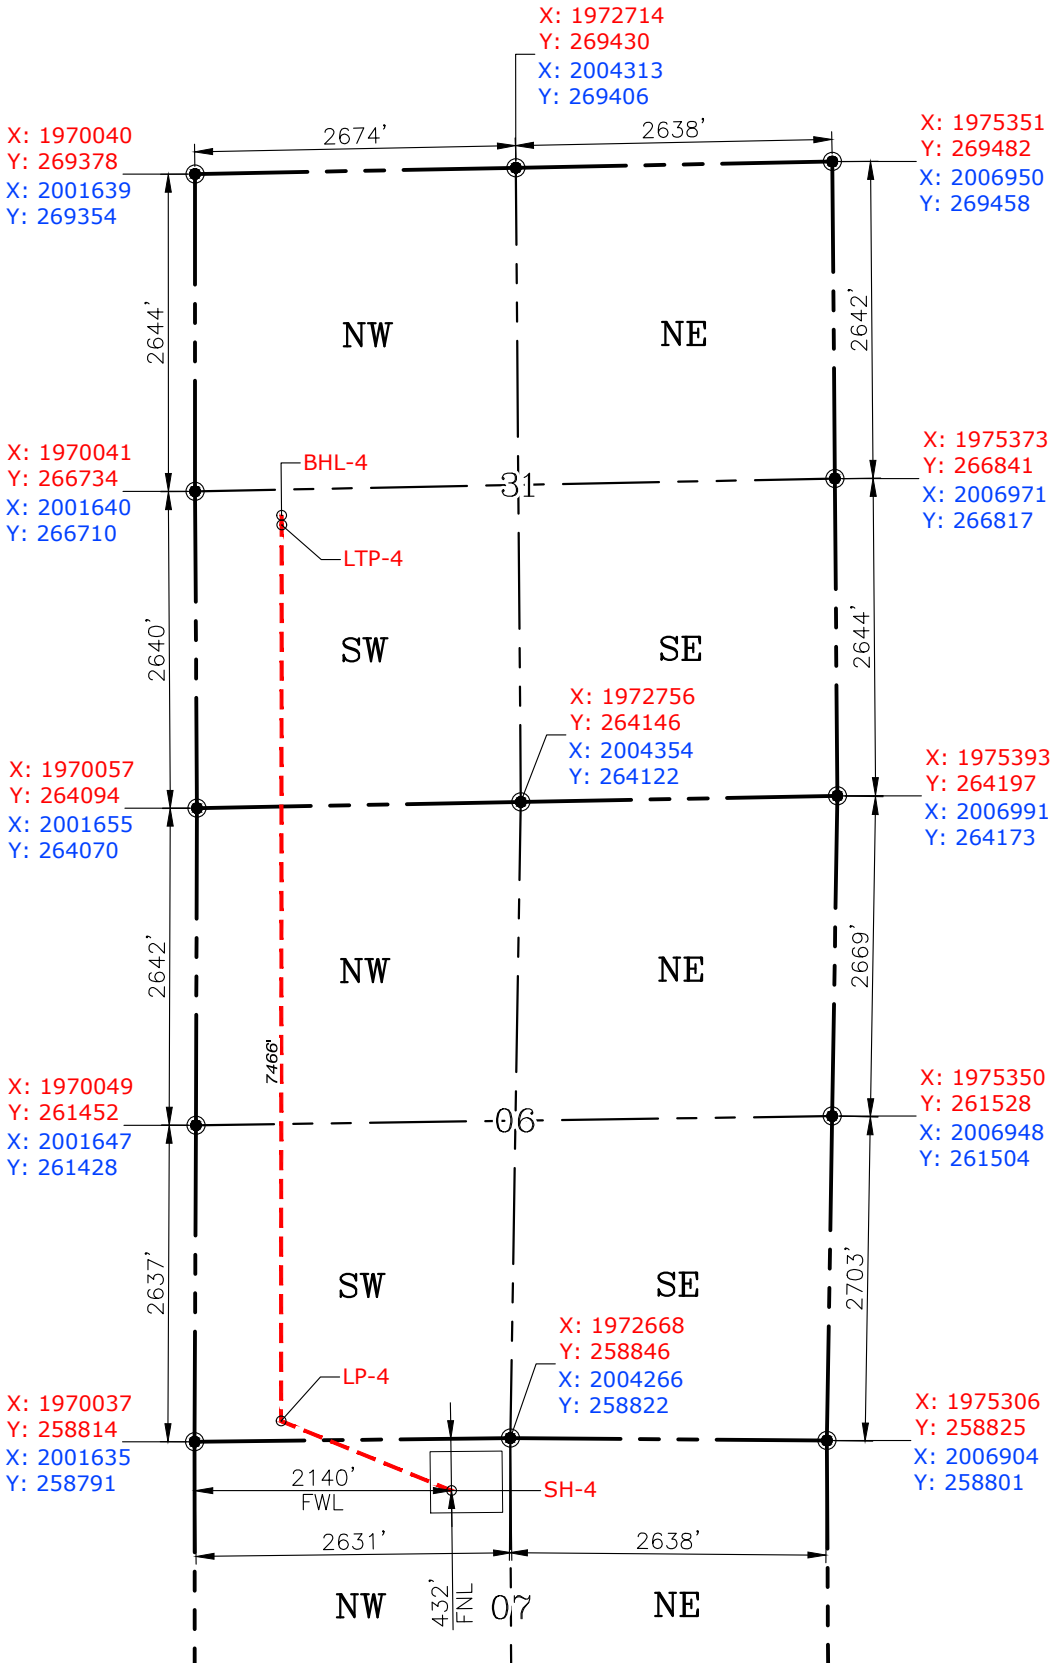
X: 1972714
Y: 269430
X: 2004313
Y: 269406

X: 1970040
Y: 269378
X: 2001639
Y: 269354

2674'
2638'

X: 1975351
Y: 269482
X: 2006950
Y: 269458

2644'
NW
NE
2642'

X: 1970041
Y: 266734
X: 2001640
Y: 266710

BHL-4
31
LTP-4

X: 1975373
Y: 266841
X: 2006971
Y: 266817

2640'
SW
SE
2644'

X: 1972756
Y: 264146
X: 2004354
Y: 264122

X: 1970057
Y: 264094
X: 2001655
Y: 264070

X: 1975393
Y: 264197
X: 2006991
Y: 264173

2642'
NW
NE
2669'
7466'

X: 1970049
Y: 261452
X: 2001647
Y: 261428

06

X: 1975350
Y: 261528
X: 2006948
Y: 261504

2637'
SW
SE
2703'

X: 1972668
Y: 258846
X: 2004266
Y: 258822

LP-4

X: 1970037
Y: 258814
X: 2001635
Y: 258791

X: 1975306
Y: 258825
X: 2006904
Y: 258801

2140'
FWL
SH-4
2631'
2638'
NW
432'
FNL
07
NE